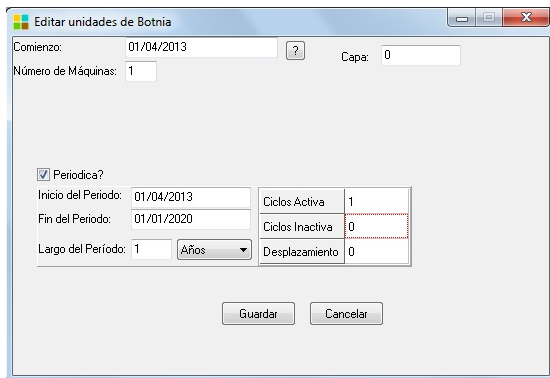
Editar unidades de Botnia

Comienzo: 01/04/2013 ?

Capa: 0

Número de Máquinas: 1

Periodica?

Inicio del Periodo: 01/04/2013

Fin del Periodo: 01/01/2020

Largo del Período: 1 Años

| Ciclos Activa | 1 |
|---|---|
| Ciclos Inactiva | 0 |
| Desplazamiento | 0 |

Guardar Cancelar